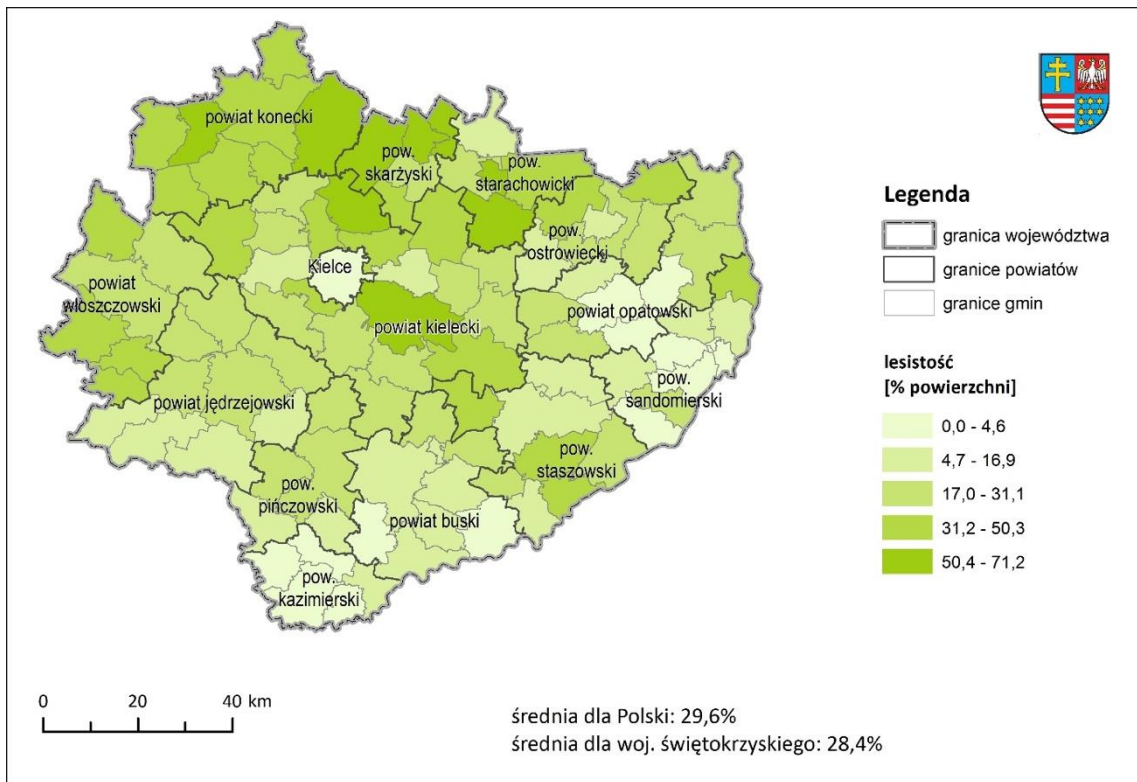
powiat konecki

pow. skarżyski

pow. starachowicki

pow. ostrowiecki

Kielce

powiat włoszczowski

powiat kielecki

powiat opatowski

pow. sandomierski

powiat jędrzejowski

pow. staszowski

pow. pińczowski

powiat buski

pow. kazimierski

Legenda

granica województwa

granice powiatów

granice gmin

lesistość [% powierzchni]

0,0 - 4,6

4,7 - 16,9

17,0 - 31,1

31,2 - 50,3

50,4 - 71,2

0 20 40 km

średnia dla Polski: 29,6%
średnia dla woj. świętokrzyskiego: 28,4%